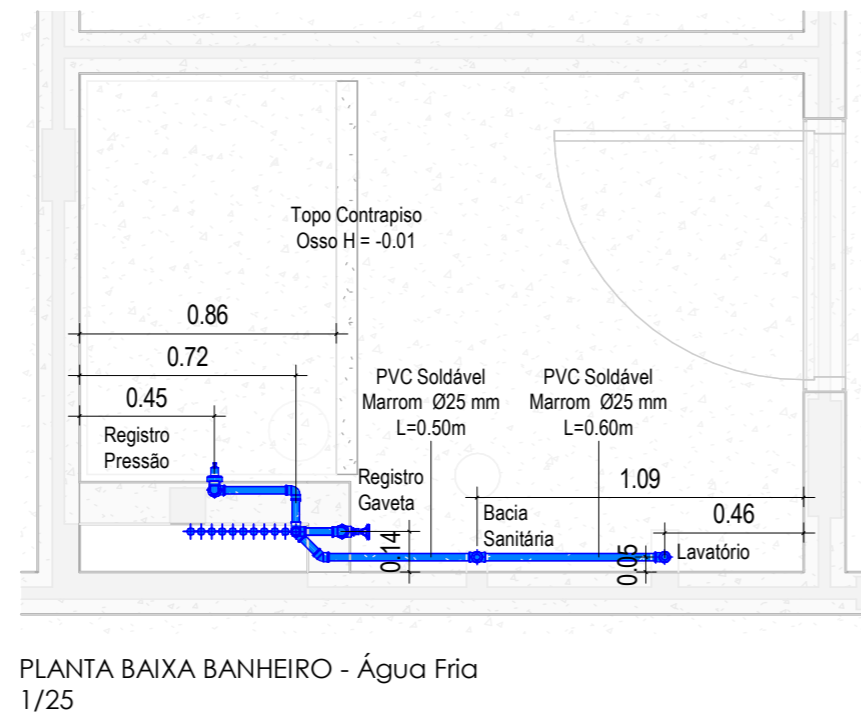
Topo Contrapiso
Osso H = -0.01

0.86

0.72

0.45

Registro
Pressão

PVC Soldável
Marrom Ø25 mm
L=0.50m

PVC Soldável
Marrom Ø25 mm
L=0.60m

Registro
Gaveta

1.09

0.46

Bacia
Sanitária

0.14

0.05

Lavatório

PLANTA BAIXA BANHEIRO - Água Fria
1/25